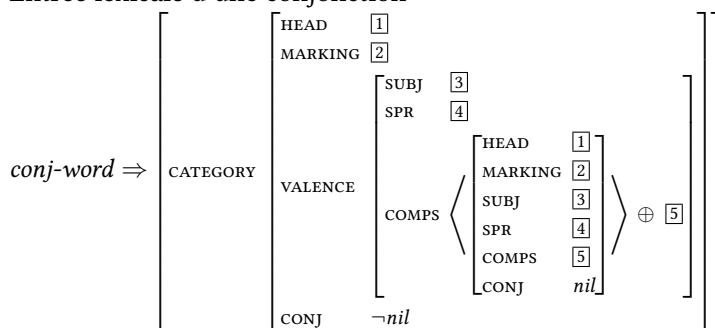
Entrée lexicale d'une conjonction

$conj\text{-}word \Rightarrow \left[ \text{CATEGORY} \left[ \begin{array}{ll} \text{HEAD} & \boxed{1} \\ \text{MARKING} & \boxed{2} \\ \text{VALENCE} & \left[ \begin{array}{ll} \text{SUBJ} & \boxed{3} \\ \text{SPR} & \boxed{4} \\ \text{COMPS} & \left\langle \left[ \begin{array}{ll} \text{HEAD} & \boxed{1} \\ \text{MARKING} & \boxed{2} \\ \text{SUBJ} & \boxed{3} \\ \text{SPR} & \boxed{4} \\ \text{COMPS} & \boxed{5} \\ \text{CONJ} & nil \end{array} \right] \right\rangle \oplus \boxed{5} \end{array} \right] \\ \text{CONJ} & \neg nil \end{array} \right] \right]$